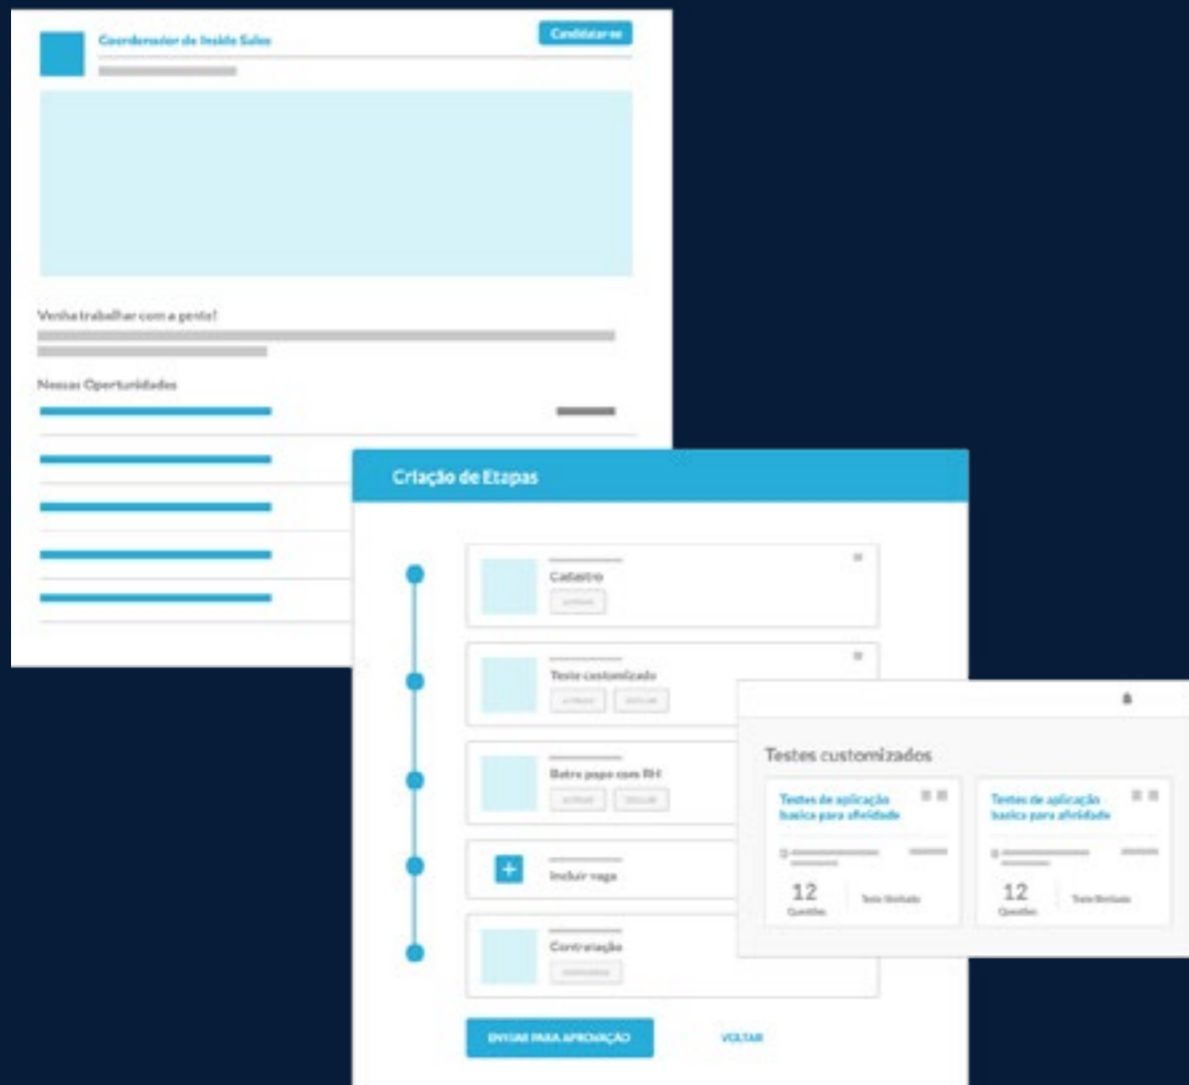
Coordenador de Inside Sales

Candidatar-se

Venha trabalhar com a gente!

Nossas Oportunidades

Criação de Etapas

Cadastro

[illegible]

Teste customizado

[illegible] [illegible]

Batre papo com RH

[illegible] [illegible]

Incluir vaga

Contratação

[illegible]

ENVIAR PARA APROVAÇÃO

VOLTAR

Testes customizados

Testes de aplicação basica para afinidade

12

Questões

Teste Ilimitado

Testes de aplicação basica para afinidade

12

Questões

Teste Ilimitado